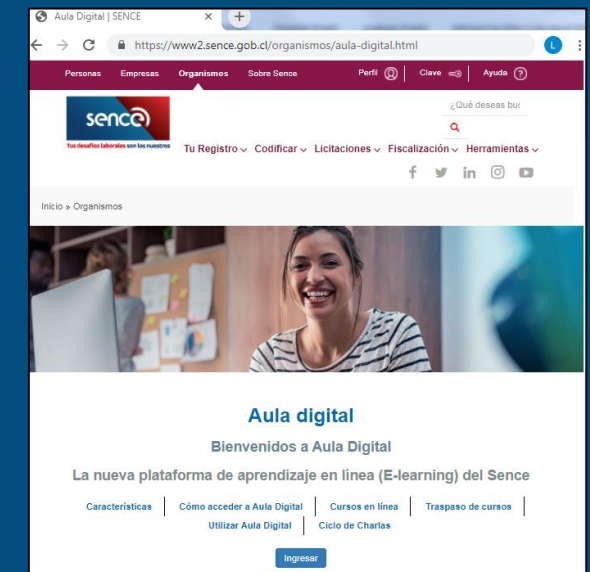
Aula Digital | SENCE
https://www2.sence.gob.cl/organismos/aula-digital.html
L
Personas Empresas Organismos Sobre Sence Perfil Clave Ayuda
sence
Tus desafíos laborales son los nuestros
¿Qué deseas bus
Tu Registro Codificar Licitaciones Fiscalización Herramientas
Inicio » Organismos

Aula digital
Bienvenidos a Aula Digital
La nueva plataforma de aprendizaje en línea (E-learning) del Sence
Características | Cómo acceder a Aula Digital | Cursos en línea | Traspaso de cursos | Utilizar Aula Digital | Ciclo de Charlas
Ingresar